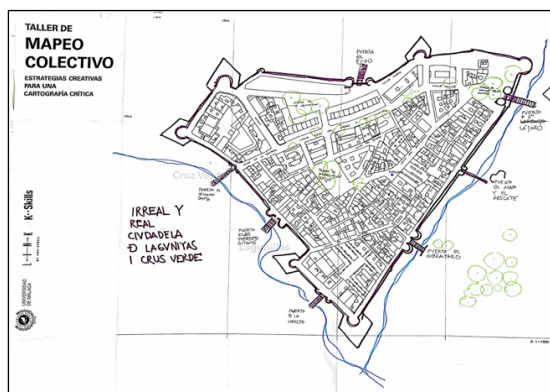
TALLER DE
MAPEO
COLECTIVO
ESTRATEGIAS CREATIVAS PARA UNA CARTOGRAFÍA CRÍTICA

K-Skills

UNIVERSIDAD DE MÁLAGA

IRREAL Y
REAL
CIVDADELA
Ð LAGVNITAS
I CRUS VERDE

PUERTA DEL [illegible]

PUERTA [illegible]

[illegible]

PUERTA EL AGUA Y EL RESCATE

PUERTA DE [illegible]

PUERTA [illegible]

PUERTA DE LA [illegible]

PUERTA DEL GIBRALFARO

Cruz Ve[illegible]